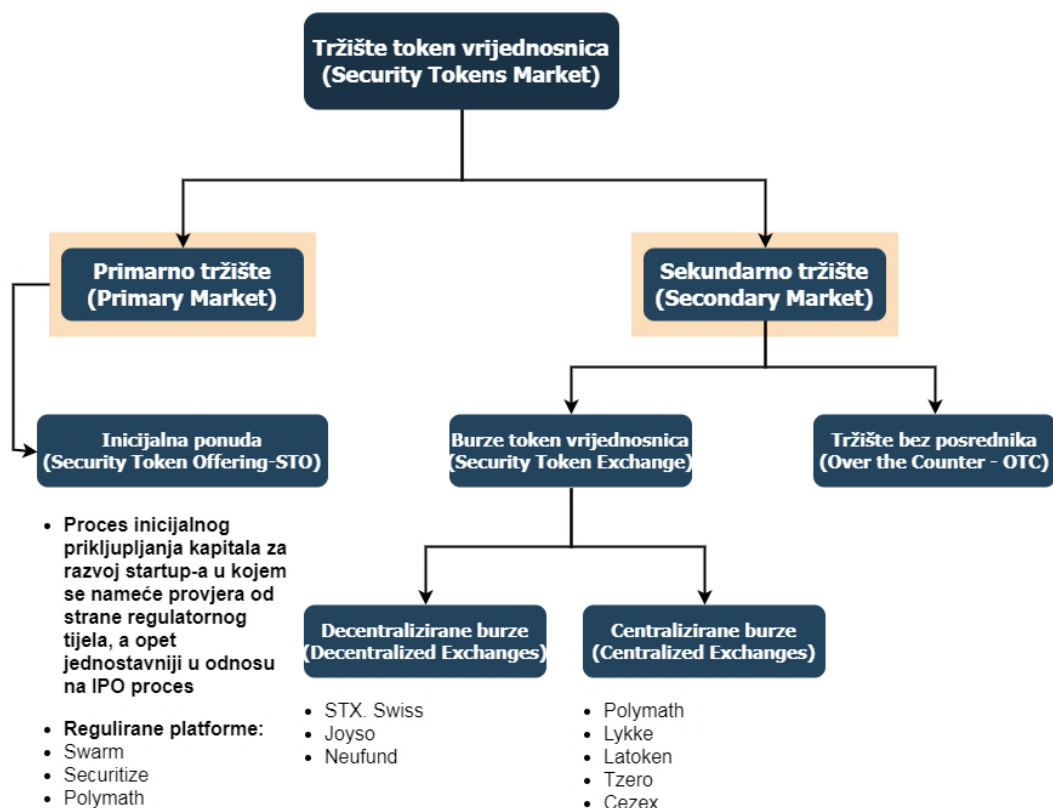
Tržište token vrijednosnica
(Security Tokens Market)

Primarno tržište
(Primary Market)

Sekundarno tržište
(Secondary Market)

Inicijalna ponuda
(Security Token Offering-STO)

Burze token vrijednosnica
(Security Token Exchange)

Tržište bez posrednika
(Over the Counter - OTC)

- Proces inicijalnog prikljupljanja kapitala za razvoj startup-a u kojem se nameće provjera od strane regulatornog tijela, a opet jednostavniji u odnosu na IPO proces

- Regulirane platforme:
- Swarm
- Securitize
- Polymath

Decentralizirane burze
(Decentralized Exchanges)

- STX. Swiss
- Joyso
- Neufund

Centralizirane burze
(Centralized Exchanges)

- Polymath
- Lykke
- Latoken
- Tzero
- Cezex